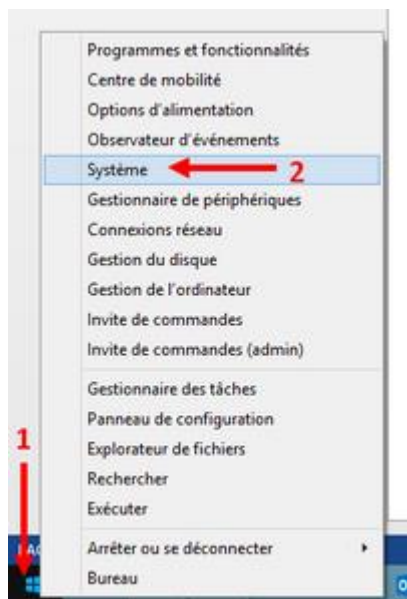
Programmes et fonctionnalités
Centre de mobilité
Options d'alimentation
Observateur d'événements
Système
2
Gestionnaire de périphériques
Connexions réseau
Gestion du disque
Gestion de l'ordinateur
Invite de commandes
Invite de commandes (admin)
Gestionnaire des tâches
Panneau de configuration
Explorateur de fichiers
Rechercher
Exécuter
Arrêter ou se déconnecter
Bureau
1